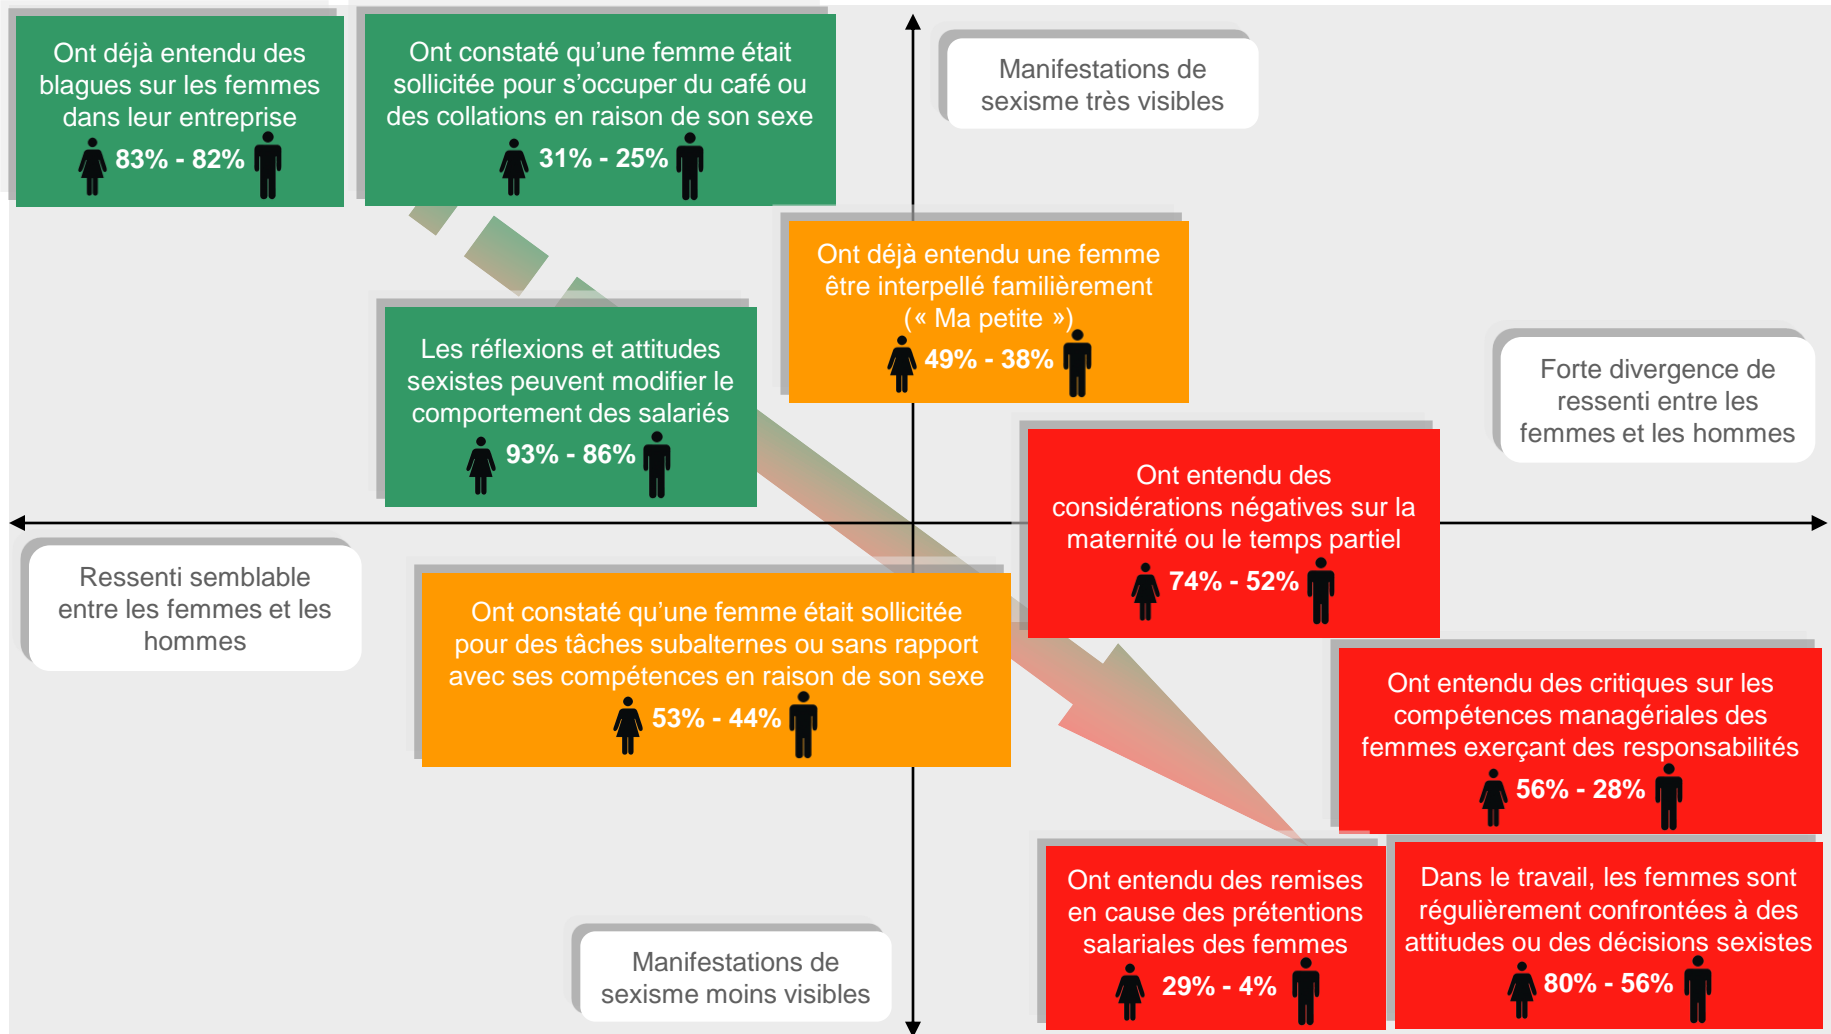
Ont déjà entendu des blagues sur les femmes dans leur entreprise
83% - 82%

Ont constaté qu'une femme était sollicitée pour s'occuper du café ou des collations en raison de son sexe
31% - 25%

Manifestations de sexisme très visibles

Ont déjà entendu une femme être interpellé familièrement (« Ma petite »)
49% - 38%

Les réflexions et attitudes sexistes peuvent modifier le comportement des salariés
93% - 86%

Forte divergence de ressenti entre les femmes et les hommes

Ont entendu des considérations négatives sur la maternité ou le temps partiel
74% - 52%

Ressenti semblable entre les femmes et les hommes

Ont constaté qu'une femme était sollicitée pour des tâches subalternes ou sans rapport avec ses compétences en raison de son sexe
53% - 44%

Ont entendu des critiques sur les compétences managériales des femmes exerçant des responsabilités
56% - 28%

Ont entendu des remises en cause des prétentions salariales des femmes
29% - 4%

Dans le travail, les femmes sont régulièrement confrontées à des attitudes ou des décisions sexistes
80% - 56%

Manifestations de sexisme moins visibles